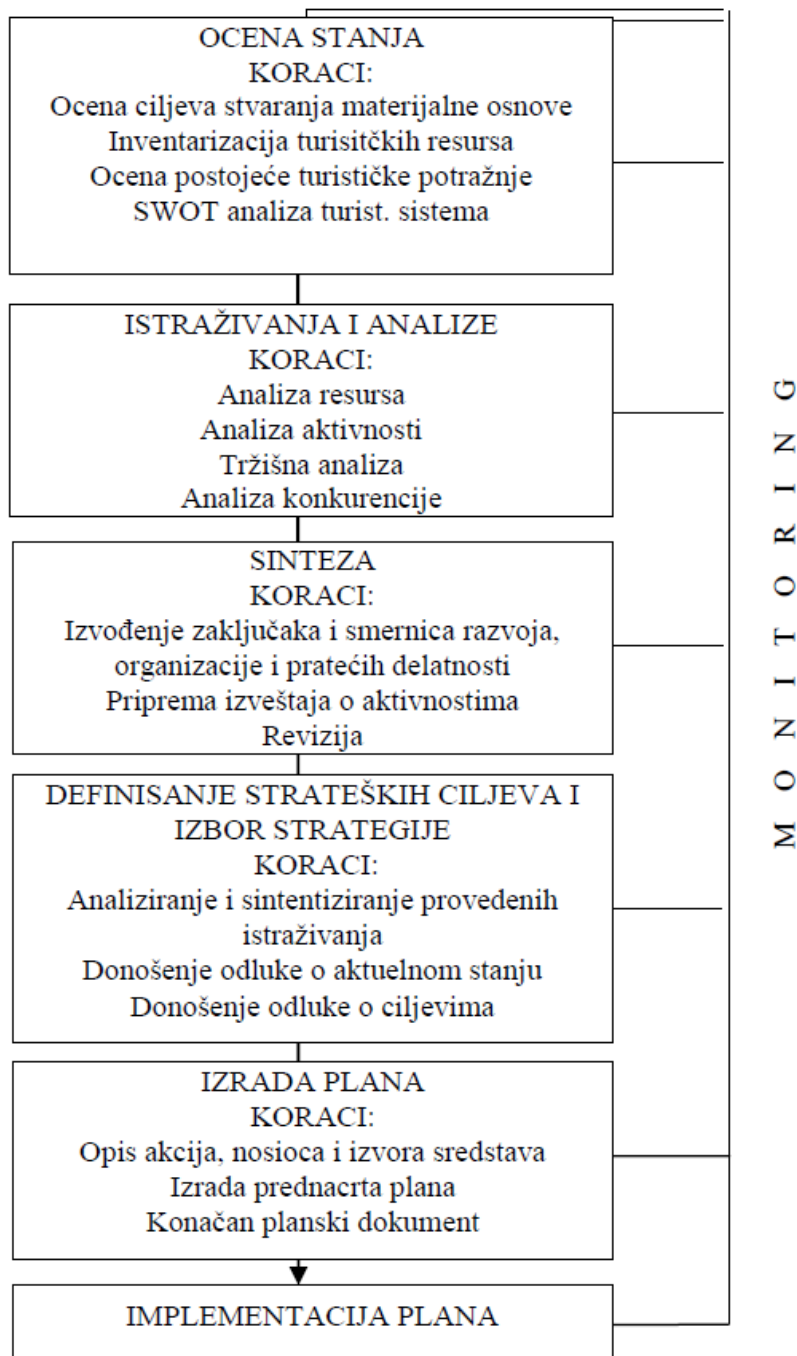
OCENA STANJA
KORACI:
Ocena ciljeva stvaranja materijalne osnove
Inventarizacija turisitčkih resursa
Ocena postojeće turističke potražnje
SWOT analiza turist. sistema

ISTRAŽIVANJA I ANALIZE
KORACI:
Analiza resursa
Analiza aktivnosti
Tržišna analiza
Analiza konkurencije

SINTEZA
KORACI:
Izvođenje zaključaka i smernica razvoja, organizacije i pratećih delatnosti
Priprema izveštaja o aktivnostima
Revizija

DEFINISANJE STRATEŠKIH CILJEVA I IZBOR STRATEGIJE
KORACI:
Analiziranje i sintentiziranje provedenih istraživanja
Donošenje odluke o aktuelnom stanju
Donošenje odluke o ciljevima

IZRADA PLANA
KORACI:
Opis akcija, nosioca i izvora sredstava
Izrada prednacrta plana
Konačan planski dokument

IMPLEMENTACIJA PLANA

MONITORING